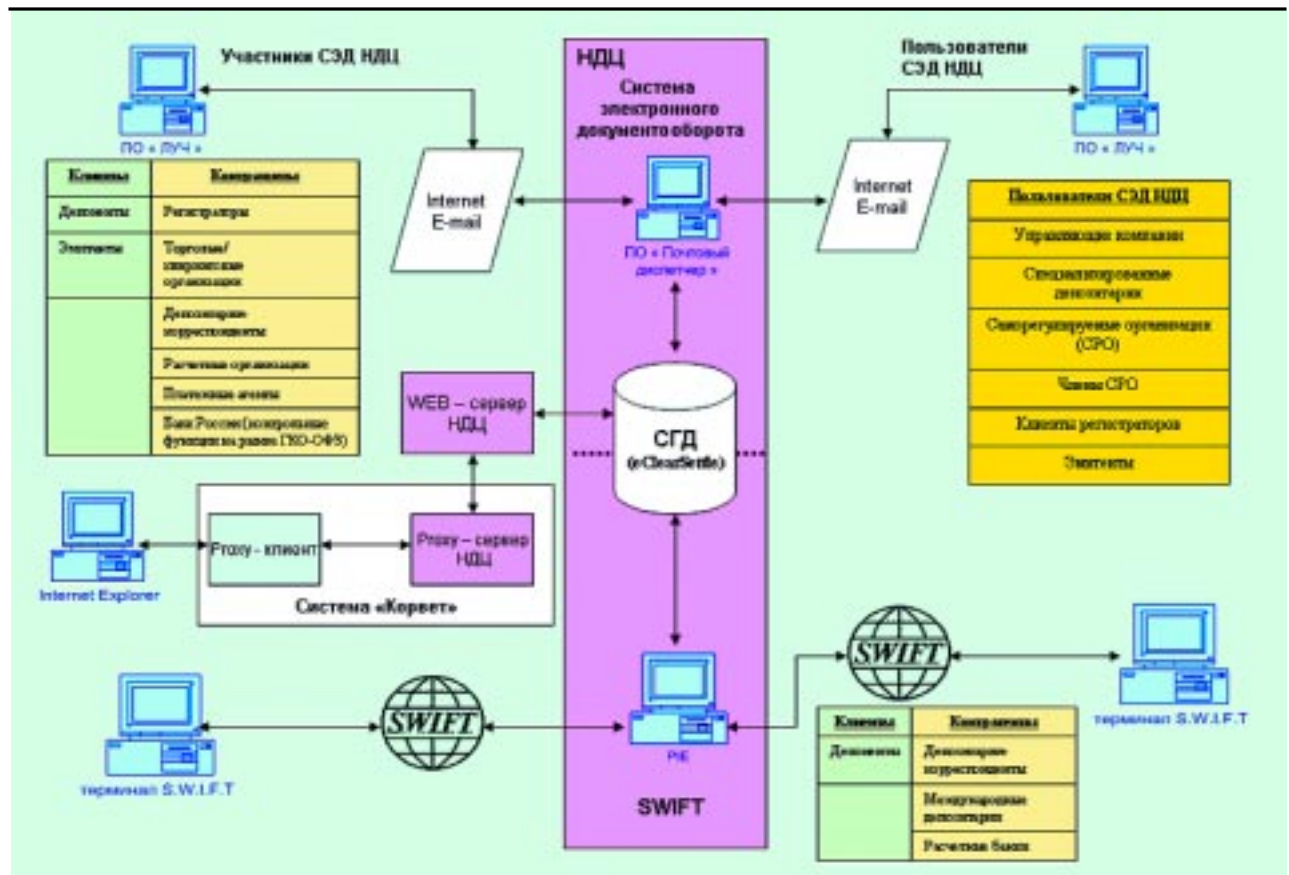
Участники СЭД НДЦ

ПО « ЛУЧ »

| Клиенты | Контрагенты |
|---|---|
| Депоненты | Регистраторы |
| Эмитенты | Торговые/клиринговые организации |
| | Депозитарии-корреспонденты |
| | Расчетные организации |
| | Платежные агенты |
| | Банк России (исполняющий функции на рынке ГКО-ОФЗ) |

Internet E-mail

НДЦ

Система электронного документооборота

ПО « Почтовый диспетчер »

Internet E-mail

Пользователи СЭД НДЦ

ПО « ЛУЧ »

| Пользователи СЭД НДЦ |
|---|
| Управляющие компании |
| Специализированные депозитарии |
| Саморегулируемые организации (СРО) |
| Члены СРО |
| Клиенты регистраторов |
| Эмитенты |

WEB – сервер НДЦ

СГД (eClearSettle)

Internet Explorer

Proxy - клиент

Proxy – сервер НДЦ

Система «Корвет»

SWIFT

терминал S.W.I.F.T

SWIFT

PIE

SWIFT

SWIFT

терминал S.W.I.F.T

| Клиенты | Контрагенты |
|---|---|
| Депоненты | Депозитарии-корреспонденты |
| | Международные депозитарии |
| | Расчетные банки |